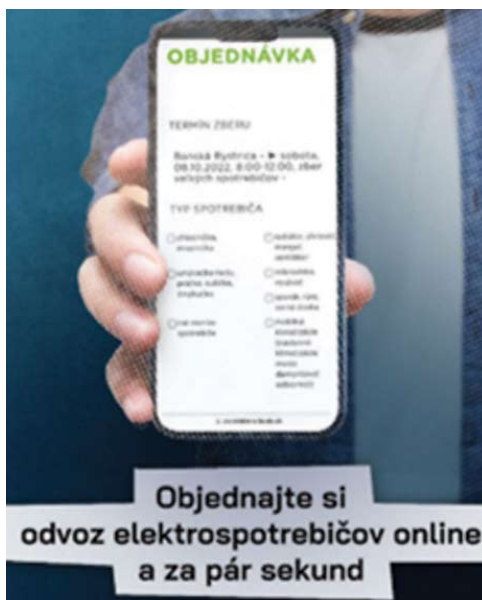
OBJEDNÁVKA

TERMÍN ZBERU

Banská Bystrica - ▶ sobota, 08.10.2022, 8:00-12:00, zber veľkých spotrebičov -

TYP SPOTREBIČA

chladnička mraznička

práčka, sušička, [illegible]

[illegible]

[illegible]

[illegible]

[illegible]

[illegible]

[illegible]

Objednajte si odvoz elektrospotrebičov online a za pár sekúnd